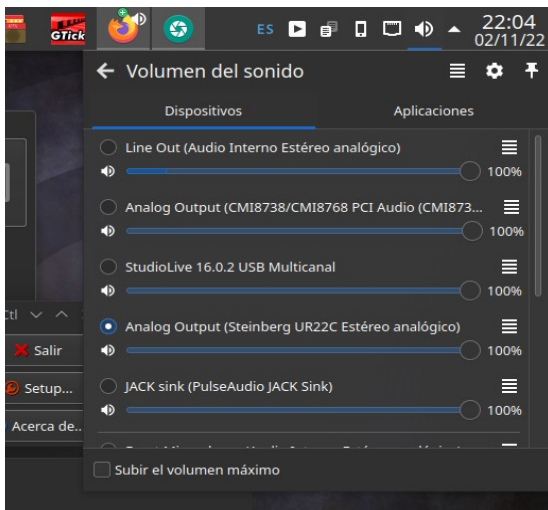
GTick

ES

22:04
02/11/22

← Volumen del sonido

Dispositivos

Aplicaciones

Line Out (Audio Interno Estéreo analógico)
100%

Analog Output (CMI8738/CMI8768 PCI Audio (CMI873...
100%

StudioLive 16.0.2 USB Multicanal
100%

Analog Output (Steinberg UR22C Estéreo analógico)
100%

JACK sink (PulseAudio JACK Sink)
100%

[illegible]

Subir el volumen máximo

Ctl

Salir

Setup...

Acerca de...